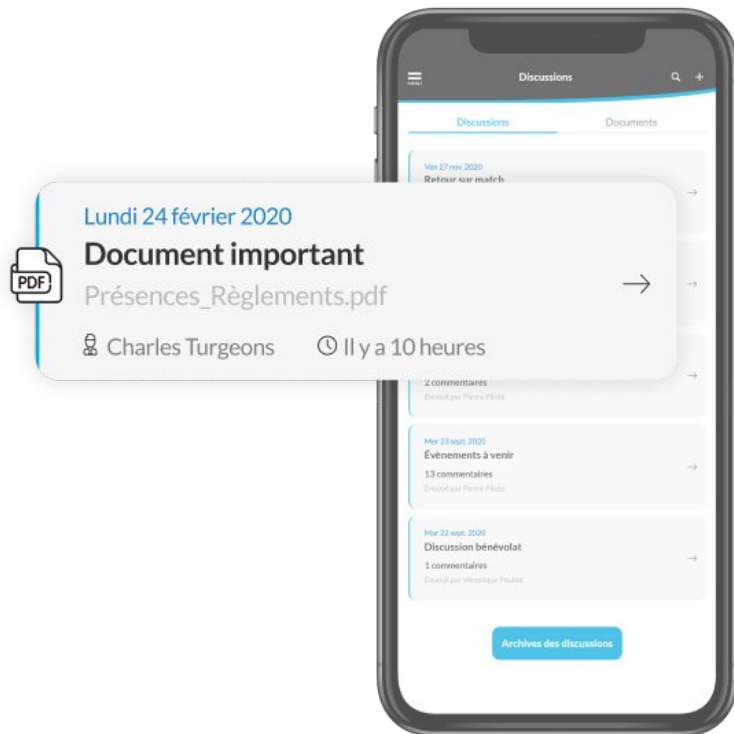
MENU

Discussions

Discussions

Documents

Ven 27 nov. 2020

Retour sur match

Lundi 24 février 2020

PDF

Document important

Présences_Règlements.pdf

Charles Turgeons

Il y a 10 heures

2 commentaires

Envoyé par Pierre Pilote

Mer 23 sept. 2020

Évènements à venir

13 commentaires

Envoyé par Pierre Pilote

Mar 22 sept. 2020

Discussion bénévolat

1 commentaires

Envoyé par Véronique Pouliot

Archives des discussions